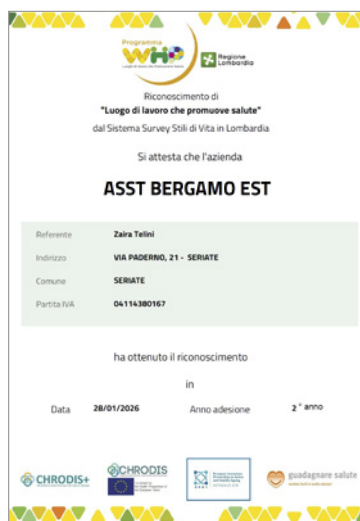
Programma WHP

Regione Lombardia

Riconoscimento di
"Luogo di lavoro che promuove salute"
dal Sistema Survey Stili di Vita in Lombardia

Si attesta che l'azienda

ASST BERGAMO EST

| | |
|---|---|
| Referente | Zaira Telini |
| Indirizzo | VIA PADERNO, 21 - SERIATE |
| Comune | SERIATE |
| Partita IVA | 04114380167 |

ha ottenuto il riconoscimento

in

Data 28/01/2026 Anno adesione 2 ° anno

CHRODIS+ CHRODIS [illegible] guadagnare salute